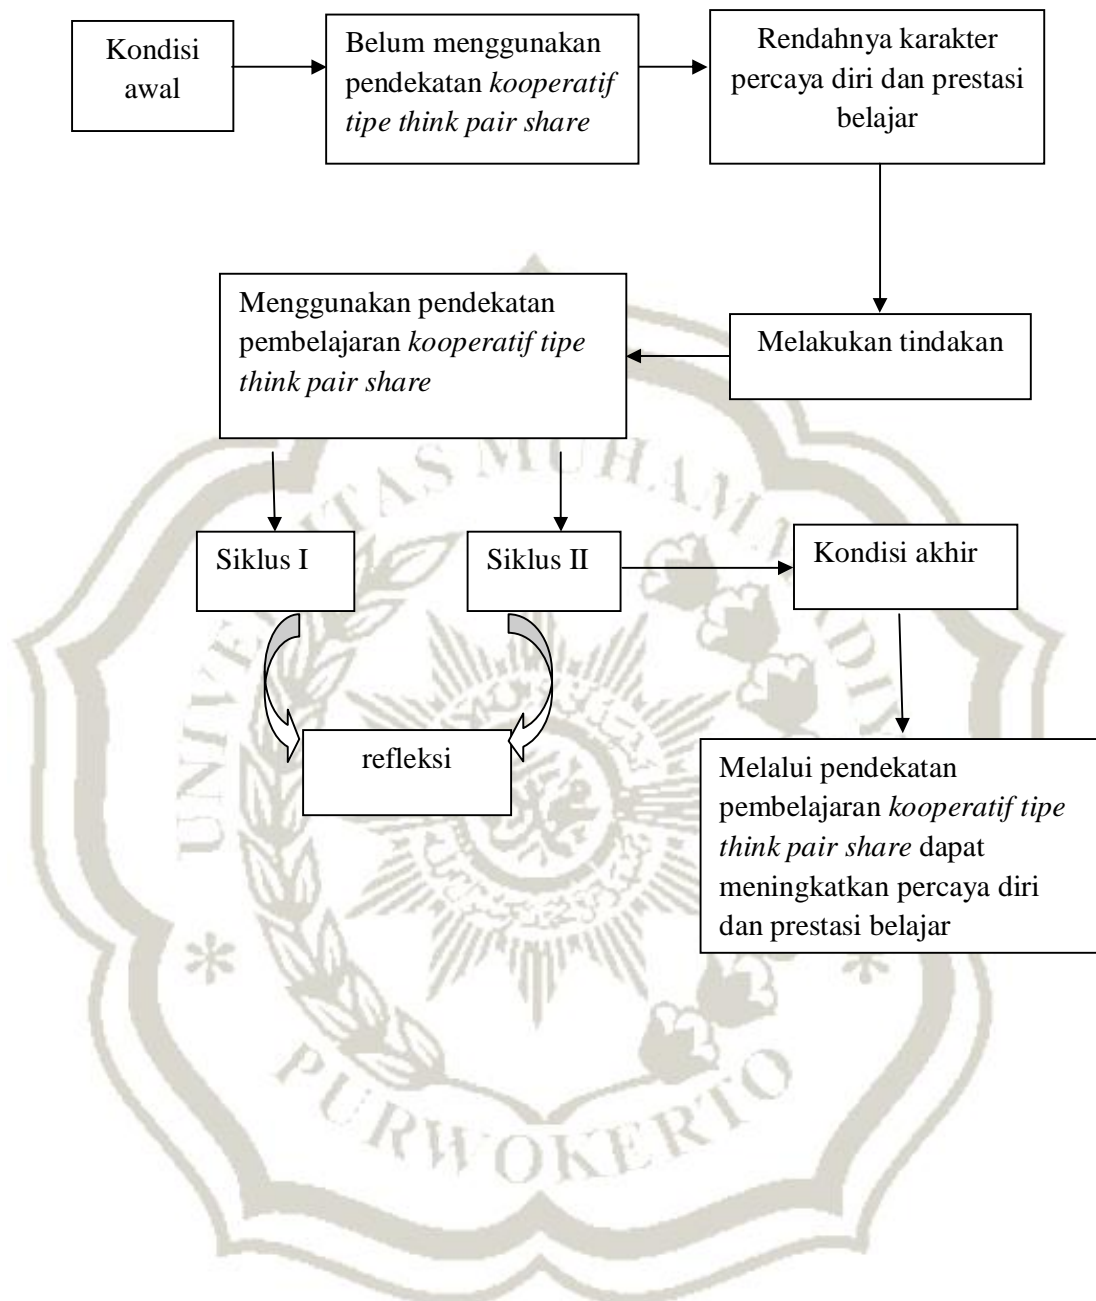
Kondisi awal

Belum menggunakan pendekatan *kooperatif tipe think pair share*

Rendahnya karakter percaya diri dan prestasi belajar

Melakukan tindakan

Menggunakan pendekatan pembelajaran *kooperatif tipe think pair share*

Siklus I

Siklus II

Kondisi akhir

refleksi

Melalui pendekatan pembelajaran *kooperatif tipe think pair share* dapat meningkatkan percaya diri dan prestasi belajar

UNIVERSITAS MUHAMMADIYAH PURWOKERTO